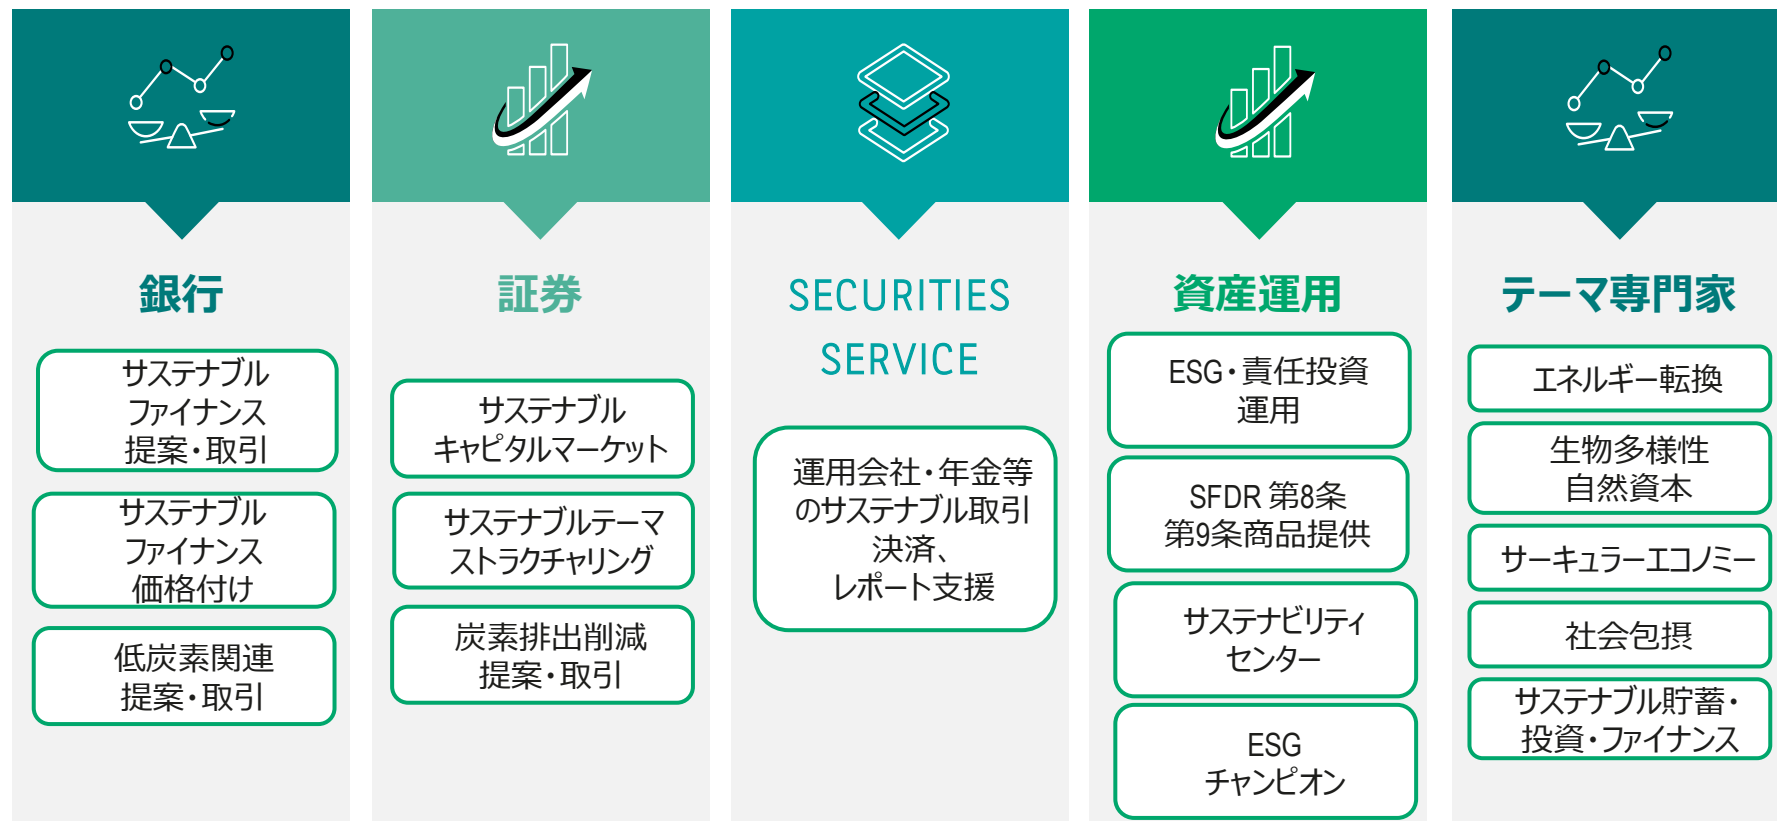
銀行

サステナブル
ファイナンス
提案・取引

サステナブル
ファイナンス
価格付け

低炭素関連
提案・取引

証券

サステナブル
キャピタルマーケット

サステナブルテーマ
ストラクチャリング

炭素排出削減
提案・取引

SECURITIES
SERVICE

運用会社・年金等
のサステナブル取引
決済、
レポート支援

資産運用

ESG・責任投資
運用

SFDR 第8条
第9条商品提供

サステナビリティ
センター

ESG
チャンピオン

テーマ専門家

エネルギー転換

生物多様性
自然資本

サーキュラーエコノミー

社会包摂

サステナブル貯蓄・
投資・ファイナンス